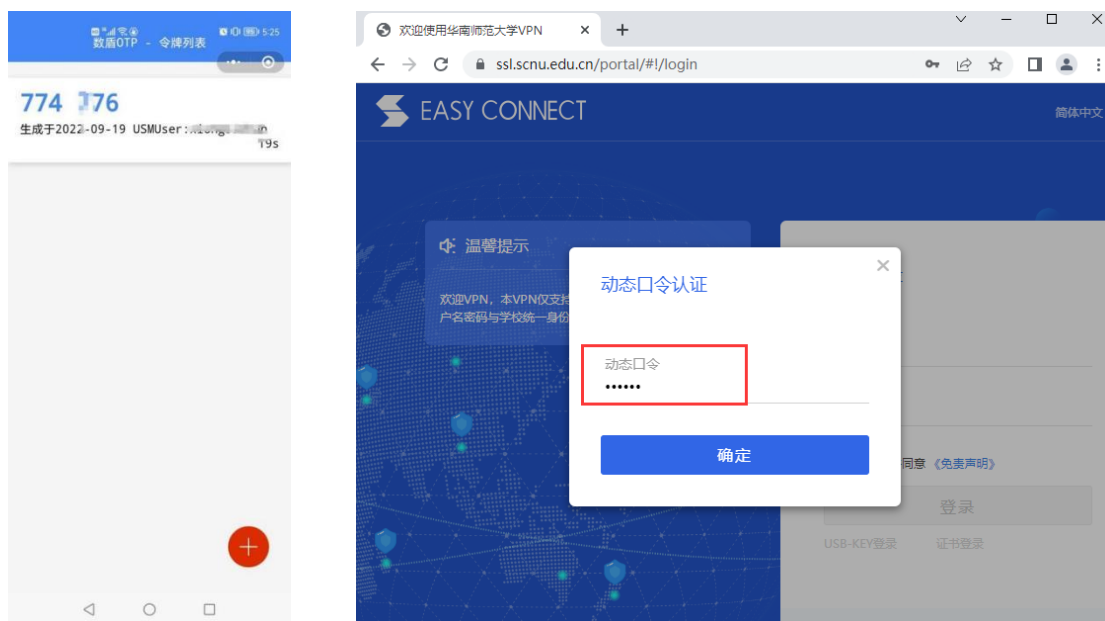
5:25
数盾OTP - 令牌列表

774 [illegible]76
生成于2022-09-19 USMUser:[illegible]
19s

+

欢迎使用华南师范大学VPN
+
ssl.scnu.edu.cn/portal/#!/login

EASY CONNECT
简体中文

温馨提示
欢迎VPN，本VPN仅支持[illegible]
户名密码与学校统一身份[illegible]

动态口令认证
×
动态口令
••••••
确定

同意《免责声明》
登录
USB-KEY登录
证书登录